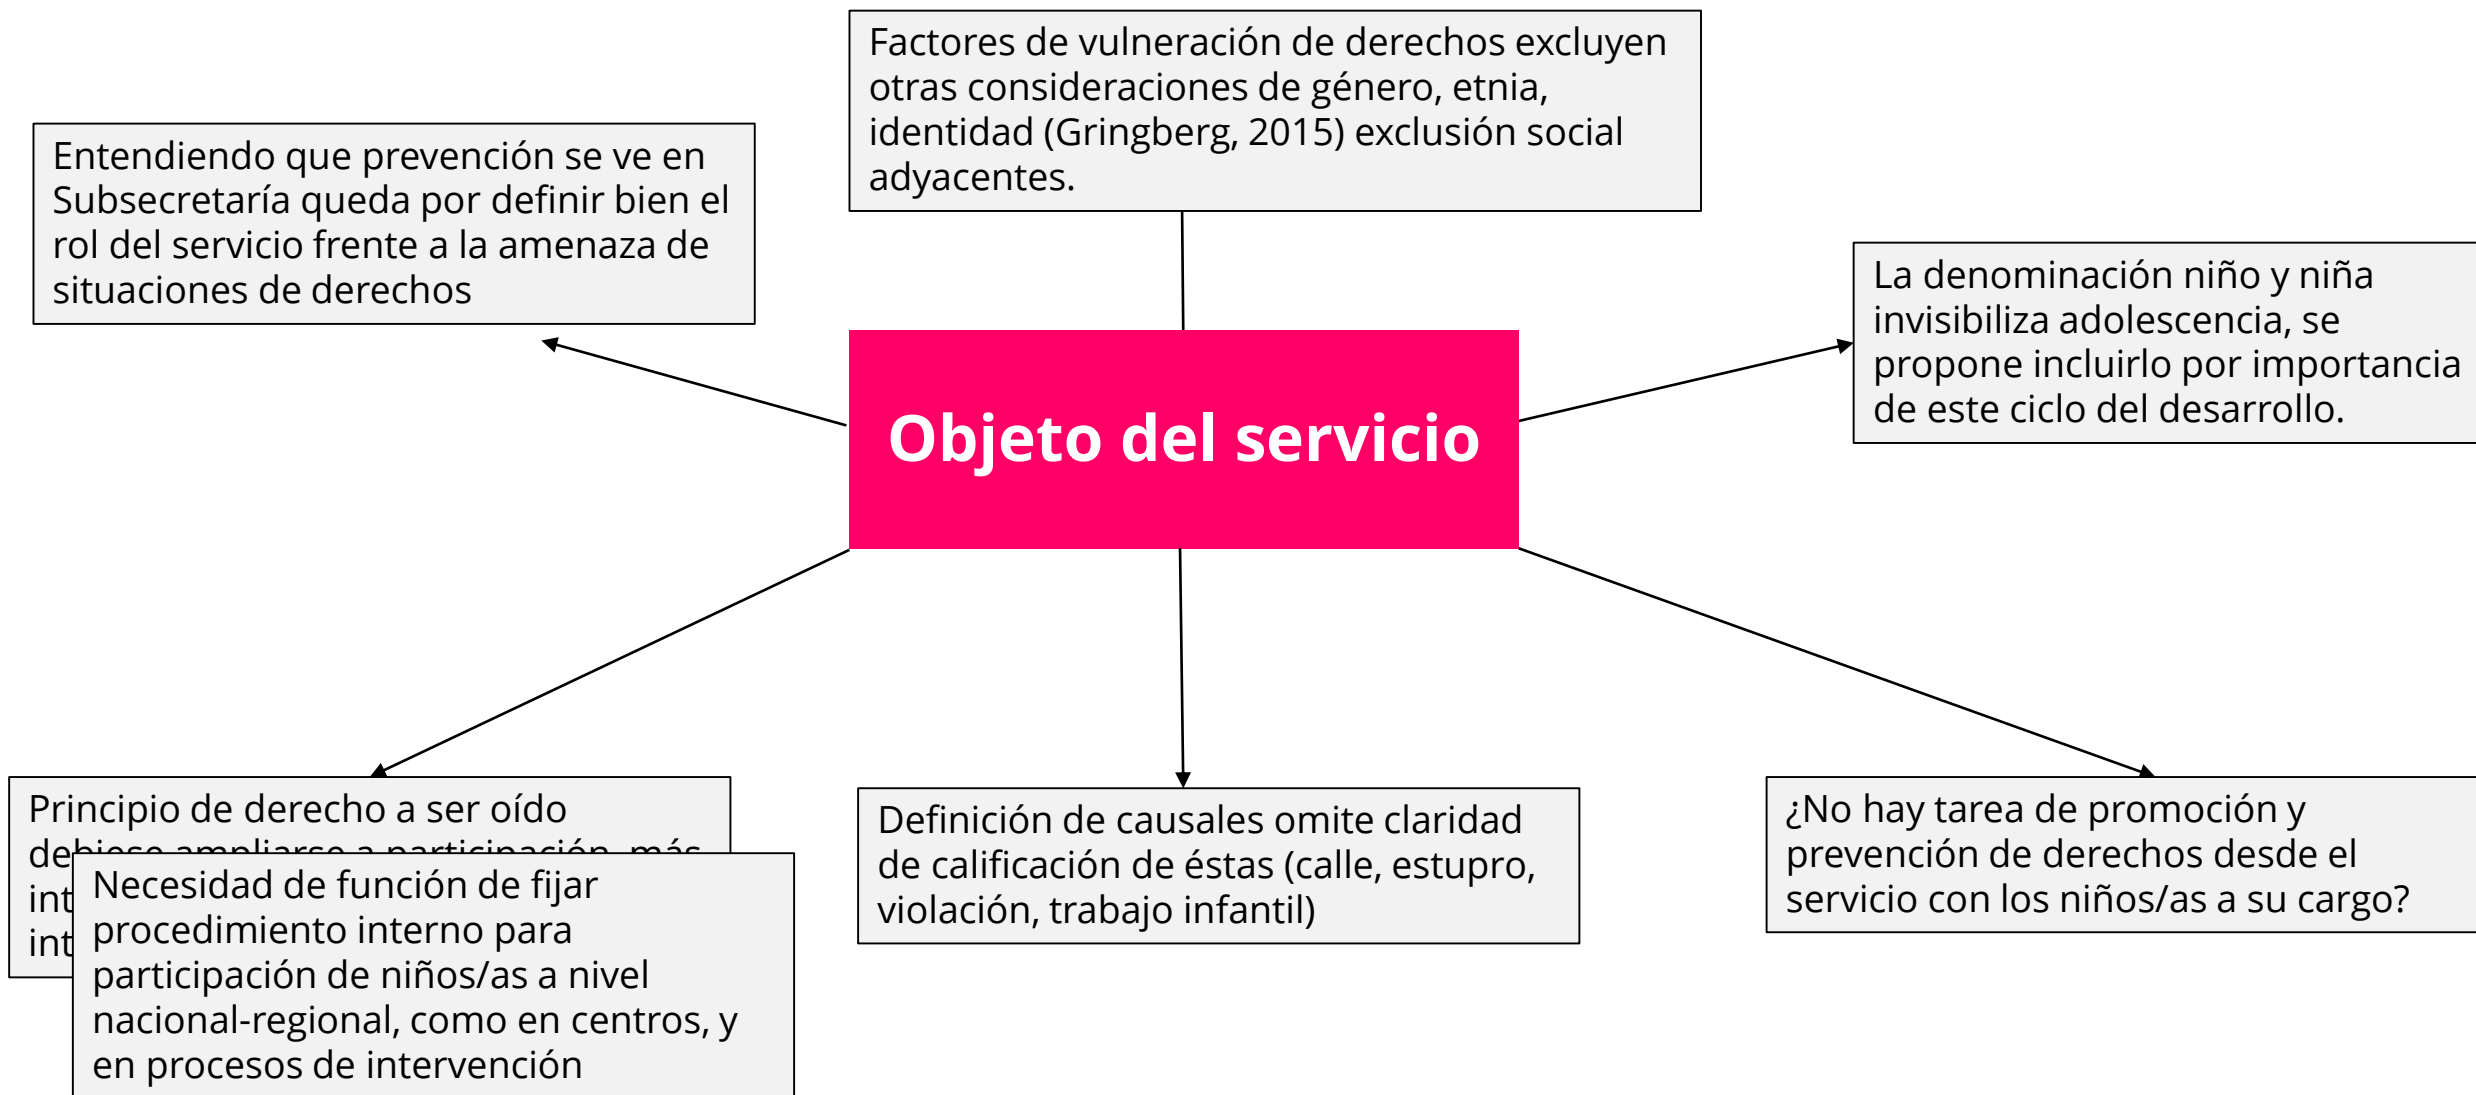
Factores de vulneración de derechos excluyen otras consideraciones de género, etnia, identidad (Gringberg, 2015) exclusión social adyacentes.

Entendiendo que prevención se ve en Subsecretaría queda por definir bien el rol del servicio frente a la amenaza de situaciones de derechos

La denominación niño y niña invisibiliza adolescencia, se propone incluirlo por importancia de este ciclo del desarrollo.

Objeto del servicio

Principio de derecho a ser oído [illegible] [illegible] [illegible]

Necesidad de función de fijar procedimiento interno para participación de niños/as a nivel nacional-regional, como en centros, y en procesos de intervención

Definición de causales omite claridad de calificación de éstas (calle, estupro, violación, trabajo infantil)

¿No hay tarea de promoción y prevención de derechos desde el servicio con los niños/as a su cargo?